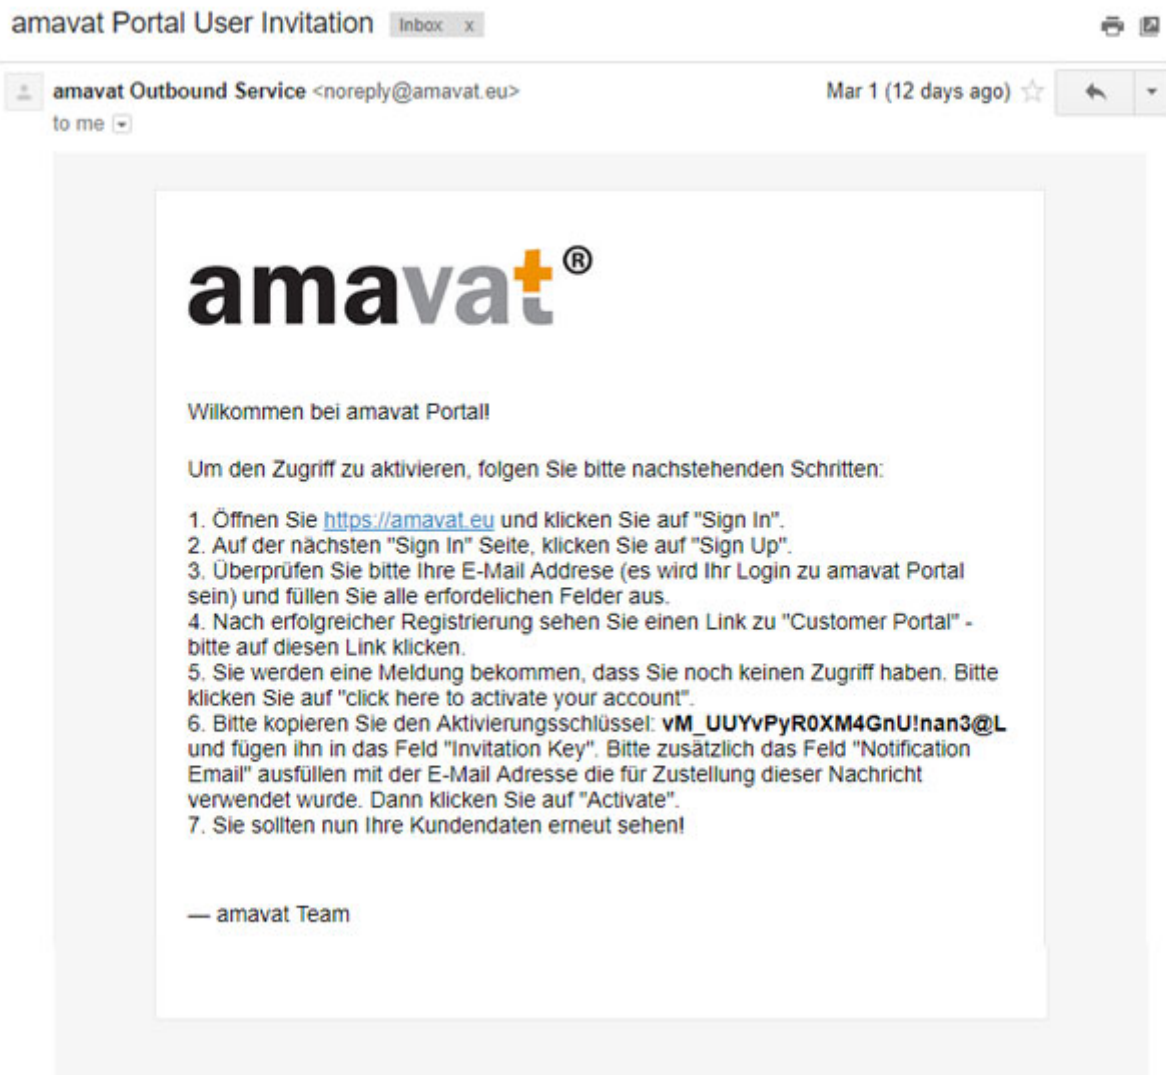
amavat Portal User Invitation Inbox x

amavat Outbound Service <noreply@amavat.eu>
to me

Mar 1 (12 days ago)

amavat®

Wilkommen bei amavat Portal!

Um den Zugriff zu aktivieren, folgen Sie bitte nachstehenden Schritten:

1. Öffnen Sie https://amavat.eu und klicken Sie auf "Sign In".
2. Auf der nächsten "Sign In" Seite, klicken Sie auf "Sign Up".
3. Überprüfen Sie bitte Ihre E-Mail Addrese (es wird Ihr Login zu amavat Portal sein) und füllen Sie alle erfordelichen Felder aus.
4. Nach erfolgreicher Registrierung sehen Sie einen Link zu "Customer Portal" - bitte auf diesen Link klicken.
5. Sie werden eine Meldung bekommen, dass Sie noch keinen Zugriff haben. Bitte klicken Sie auf "click here to activate your account".
6. Bitte kopieren Sie den Aktivierungsschlüssel: vM_UUYvPyR0XM4GnU!nan3@L und fügen ihn in das Feld "Invitation Key". Bitte zusätzlich das Feld "Notification Email" ausfüllen mit der E-Mail Adresse die für Zustellung dieser Nachricht verwendet wurde. Dann klicken Sie auf "Activate".
7. Sie sollten nun Ihre Kundendaten erneut sehen!

— amavat Team